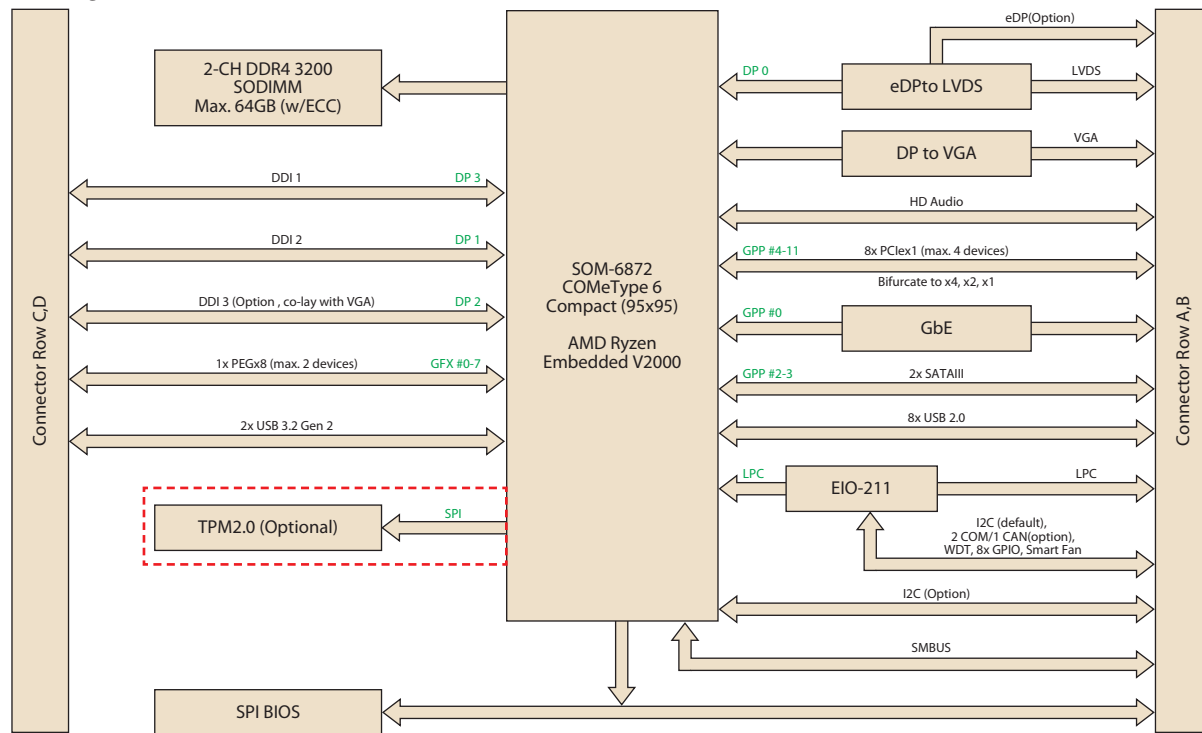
2-CH DDR4 3200
SODIMM
Max. 64GB (w/ECC)

DDI 1
DP 3

DDI 2
DP 1

DDI 3 (Option , co-lay with VGA)
DP 2

1x PEGx8 (max. 2 devices)
GFX #0-7

2x USB 3.2 Gen 2

TPM2.0 (Optional)
SPI

Connector Row C,D

SOM-6872
COMeType 6
Compact (95x95)

AMD Ryzen
Embedded V2000

eDP(Option)
DP 0
eDPto LVDS
LVDS

DP to VGA
VGA

HD Audio

GPP #4-11
8x PCIex1 (max. 4 devices)
Bifurcate to x4, x2, x1

GPP #0
GbE

GPP #2-3
2x SATAIII

8x USB 2.0

LPC
EIO-211
LPC

I2C (default),
2 COM/1 CAN(option),
WDT, 8x GPIO, Smart Fan

I2C (Option)

SMBUS

SPI BIOS

Connector Row A,B